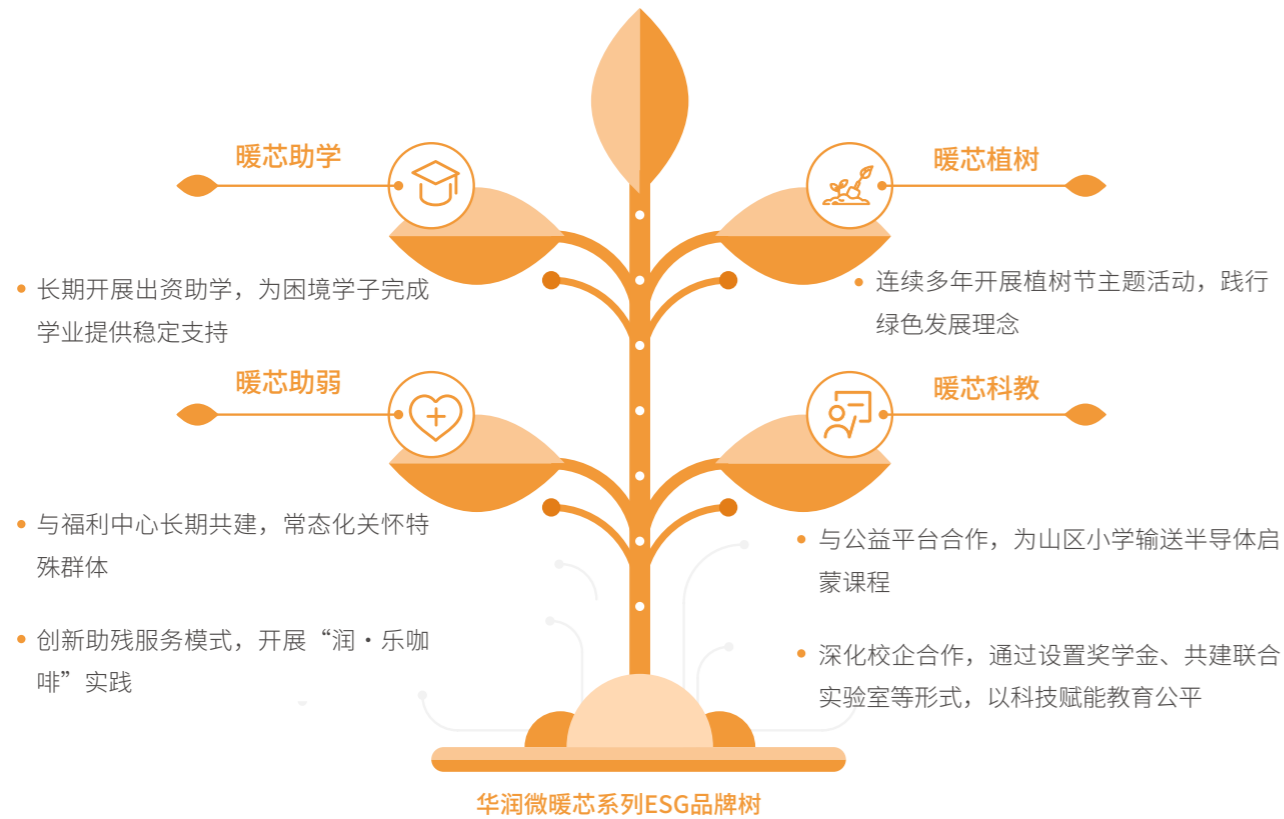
暖芯助学

• 长期开展出资助学，为困境学子完成学业提供稳定支持

暖芯植树

• 连续多年开展植树节主题活动，践行绿色发展理念

暖芯助弱

• 与福利中心长期共建，常态化关怀特殊群体

• 创新助残服务模式，开展“润・乐咖啡”实践

暖芯科教

• 与公益平台合作，为山区小学输送半导体启蒙课程

• 深化校企合作，通过设置奖学金、共建联合实验室等形式，以科技赋能教育公平

华润微暖芯系列ESG品牌树